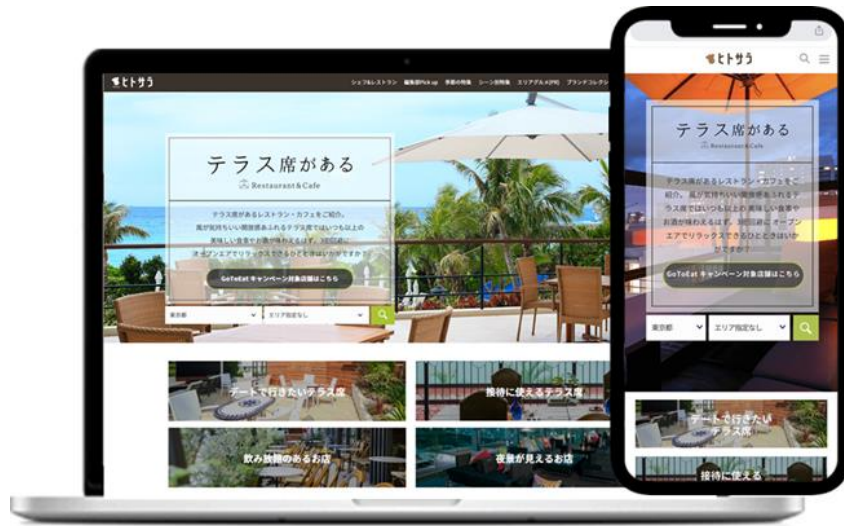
ヒトサラ

シェフ&レストラン　編集部Pick up　季節の特集　シーン別特集　エリアグルメ(PR)　ブランドコレクション

テラス席がある
Restaurant & Cafe

テラス席があるレストラン・カフェをご紹介。風が気持ちいい開放感あふれるテラス席ではいつも以上の美味しい食事やお酒が味わえるはず。3密回避にオープンエアでリラックスできるひとときはいかがですか？

GoToEat キャンペーン対象店舗はこちら

東京都　エリア指定なし

デートで行きたいテラス席

接待に使えるテラス席

飲み放題のあるお店

夜景が見えるお店

ヒトサラ

テラス席がある
Restaurant & Cafe

テラス席があるレストラン・カフェをご紹介。風が気持ちいい開放感あふれるテラス席ではいつも以上の美味しい食事やお酒が味わえるはず。3密回避にオープンエアでリラックスできるひとときはいかがですか？

GoToEat キャンペーン対象店舗はこちら

東京都　エリア指定なし

デートで行きたいテラス席

接待に使える